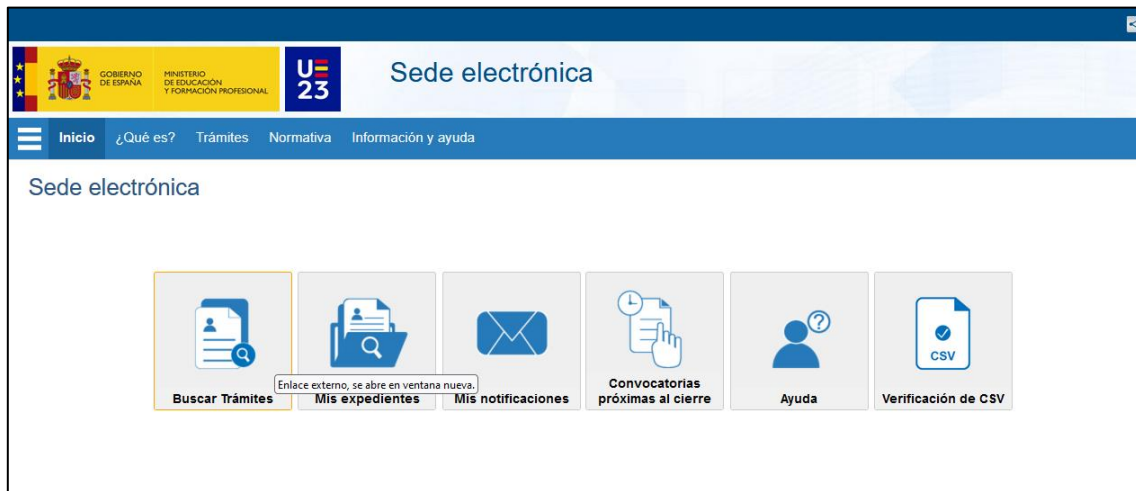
GOBIERNO DE ESPAÑA
MINISTERIO DE EDUCACIÓN Y FORMACIÓN PROFESIONAL
UE 23
Sede electrónica

Inicio ¿Qué es? Trámites Normativa Información y ayuda

Sede electrónica

Buscar Trámites
Enlace externo, se abre en ventana nueva.
Mis expedientes
Mis notificaciones
Convocatorias próximas al cierre
Ayuda
CSV
Verificación de CSV